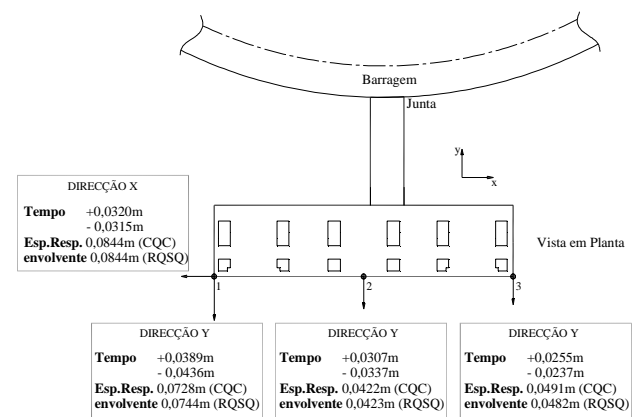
Barragem

Junta

y

x

DIRECÇÃO X

Tempo +0,0320m
- 0,0315m
Esp.Resp. 0,0844m (CQC)
envolvente 0,0844m (RQSQ)

Vista em Planta

1

2

3

DIRECÇÃO Y

Tempo +0,0389m
- 0,0436m
Esp.Resp. 0,0728m (CQC)
envolvente 0,0744m (RQSQ)

DIRECÇÃO Y

Tempo +0,0307m
- 0,0337m
Esp.Resp. 0,0422m (CQC)
envolvente 0,0423m (RQSQ)

DIRECÇÃO Y

Tempo +0,0255m
- 0,0237m
Esp.Resp. 0,0491m (CQC)
envolvente 0,0482m (RQSQ)